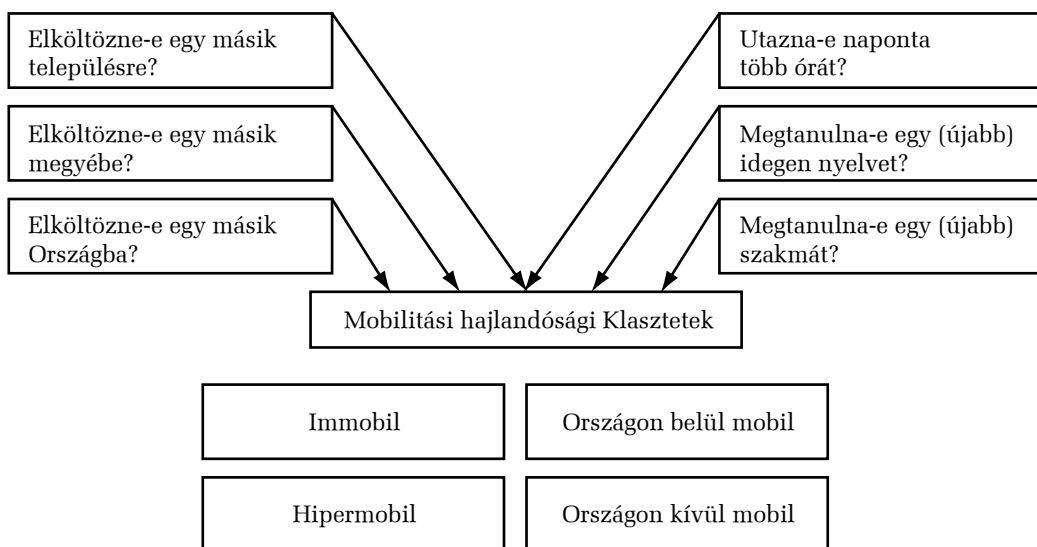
Elköltözne-e egy másik településre?

Utazna-e naponta több órát?

Elköltözne-e egy másik megyébe?

Megtanulna-e egy (újabb) idegen nyelvet?

Elköltözne-e egy másik Országba?

Megtanulna-e egy (újabb) szakmát?

Mobilitási hajlandósági Klasztetek

Immobil

Országon belül mobil

Hipermobil

Országon kívül mobil